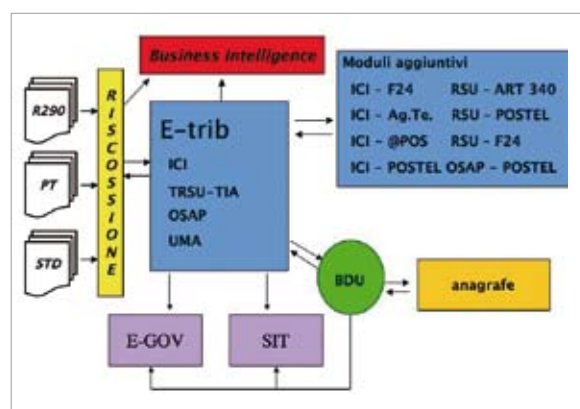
Business Intelligence

R290

PT

STD

RISCOSSIONE

E-trib
ICI
TRSU-TIA
OSAP
UMA

Moduli aggiuntivi
ICI - F24 RSU - ART 340
ICI - Ag.Te. RSU - POSTEL
ICI - @POS RSU - F24
ICI - POSTEL OSAP - POSTEL

BDU

anagrafe

E-GOV

SIT